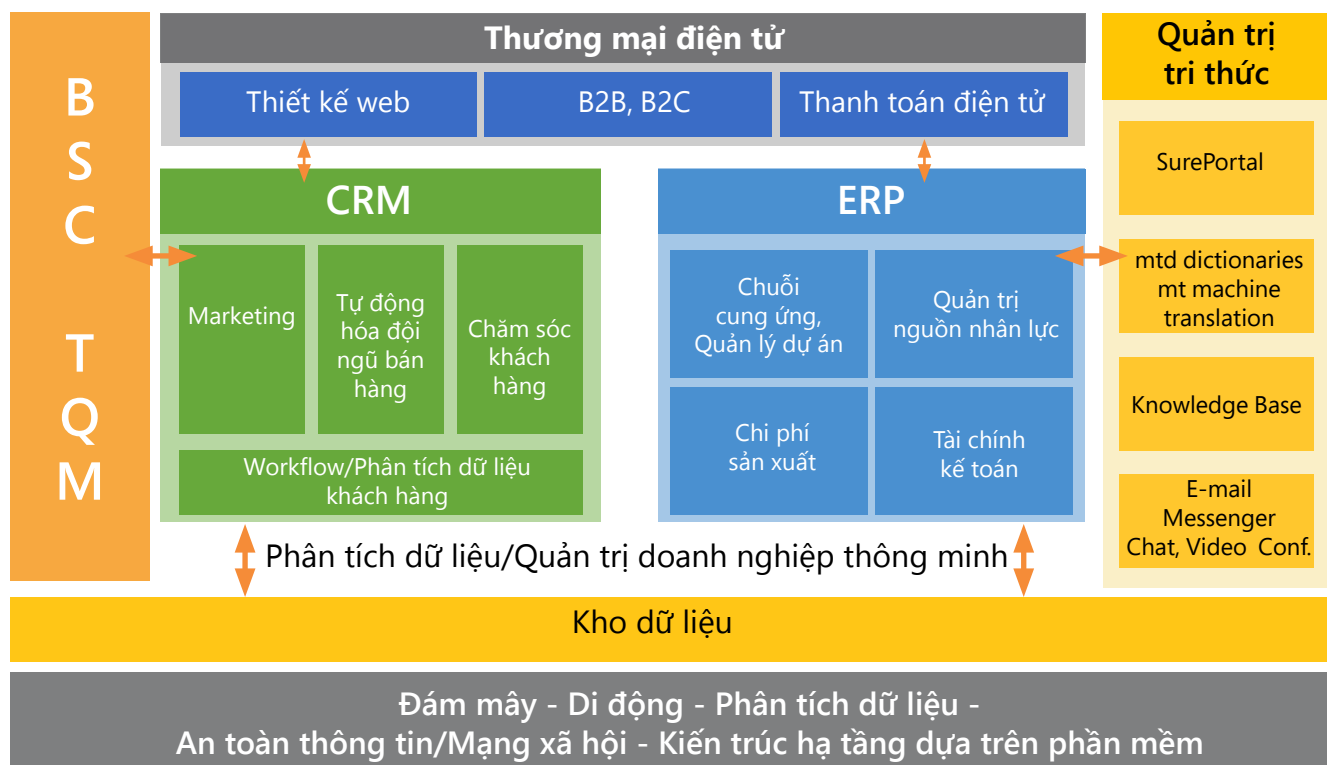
BSC

TQM

Thương mại điện tử

Thiết kế web

B2B, B2C

Thanh toán điện tử

Quản trị tri thức

SurePortal

mtd dictionaries mt machine translation

Knowledge Base

E-mail Messenger Chat, Video Conf.

CRM

Marketing

Tự động hóa đội ngũ bán hàng

Chăm sóc khách hàng

Workflow/Phân tích dữ liệu khách hàng

ERP

Chuỗi cung ứng, Quản lý dự án

Quản trị nguồn nhân lực

Chi phí sản xuất

Tài chính kế toán

Phân tích dữ liệu/Quản trị doanh nghiệp thông minh

Kho dữ liệu

Đám mây - Di động - Phân tích dữ liệu - An toàn thông tin/Mạng xã hội - Kiến trúc hạ tầng dựa trên phần mềm